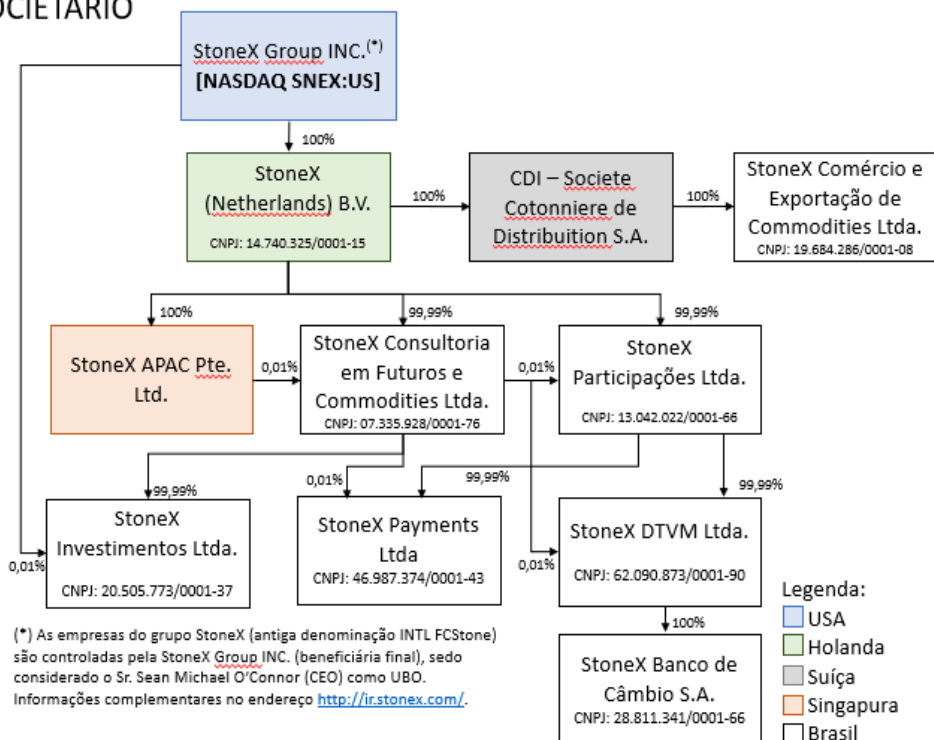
OCIETÁRIO

StoneX Group INC.(*)
[NASDAQ SNEX:US]

100%

StoneX (Netherlands) B.V.
CNPJ: 14.740.325/0001-15

100%

CDI – Societe Cotonniere de Distribuition S.A.

100%

StoneX Comércio e Exportação de Commodities Ltda.
CNPJ: 19.684.286/0001-08

100%

99,99%

99,99%

StoneX APAC Pte. Ltd.

0,01%

StoneX Consultoria em Futuros e Commodities Ltda.
CNPJ: 07.335.928/0001-76

0,01%

StoneX Participações Ltda.
CNPJ: 13.042.022/0001-66

99,99%

0,01%

99,99%

99,99%

StoneX Investimentos Ltda.
CNPJ: 20.505.773/0001-37

0,01%

StoneX Payments Ltda
CNPJ: 46.987.374/0001-43

StoneX DTVM Ltda.
CNPJ: 62.090.873/0001-90

0,01%

100%

StoneX Banco de Câmbio S.A.
CNPJ: 28.811.341/0001-66

(*) As empresas do grupo StoneX (antiga denominação INTL FCStone) são controladas pela StoneX Group INC. (beneficiária final), sedo considerado o Sr. Sean Michael O'Connor (CEO) como UBO. Informações complementares no endereço http://ir.stonex.com/.

Legenda:
USA
Holanda
Suíça
Singapura
Brasil